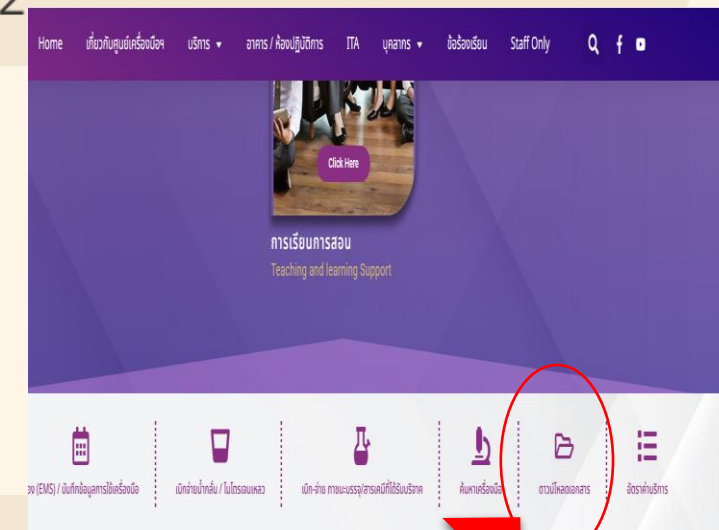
2

Home เกี่ยวกับศูนย์เครื่องมือฯ บริการ ▾ อาคาร / ห้องปฏิบัติการ ITA บุคลากร ▾ ข้อร้องเรียน Staff Only

Click Here

การเรียนการสอน
Teaching and learning Support

จอง (EMS) / บันทึกข้อมูลการใช้เครื่องมือ
เบิกจ่ายน้ำกลั่น / ไนโตรเจนเหลว
เบิก-จ่าย ภาชนะบรรจุ/สารเคมีที่ได้รับบริจาค
ค้นหาเครื่องมือ
ดาวน์โหลดเอกสาร
อัตราค่าบริการ